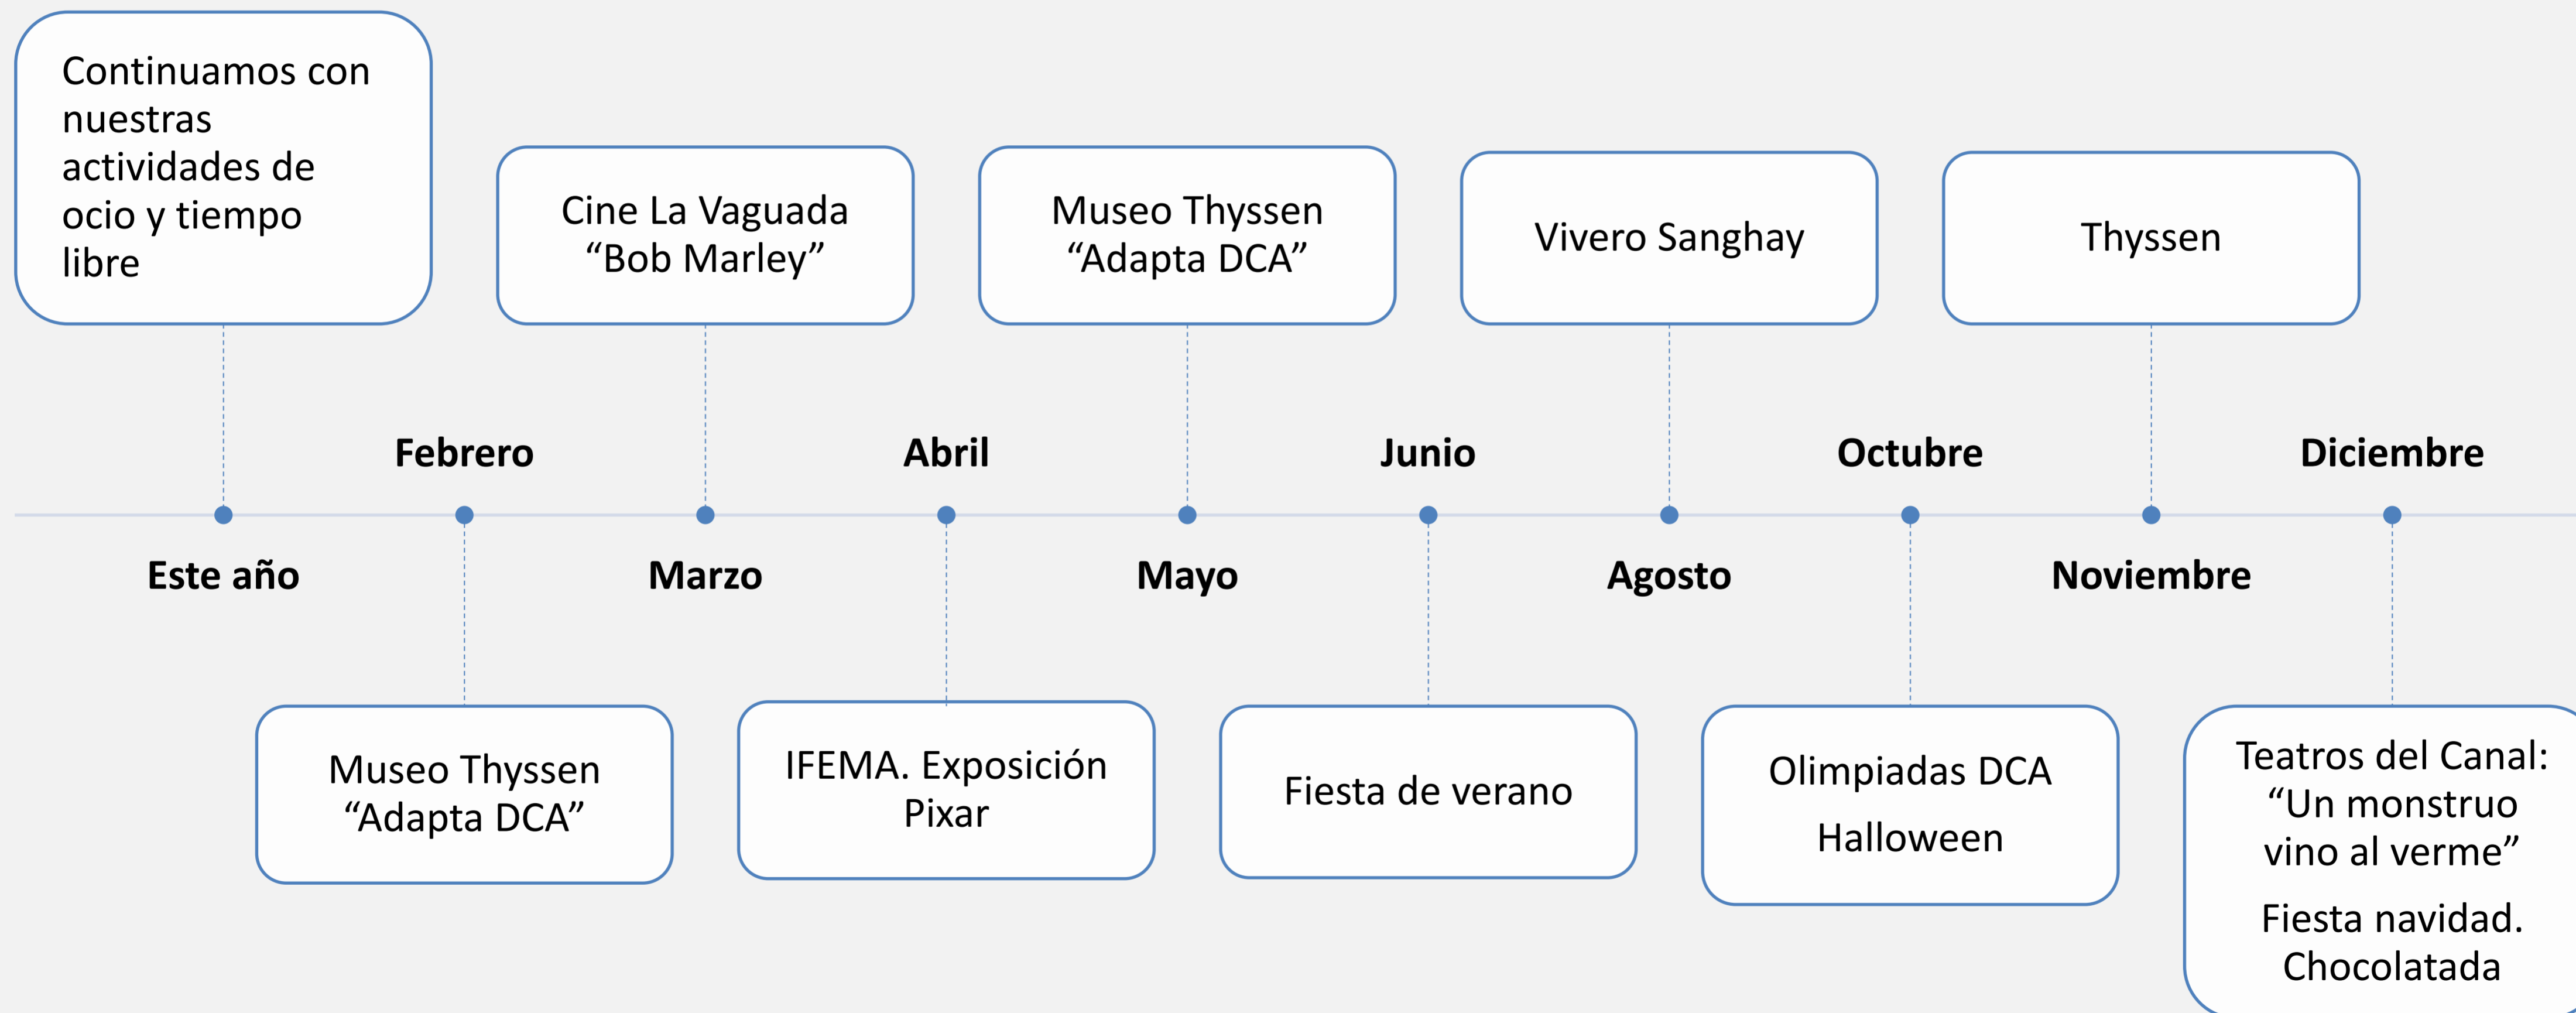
Continuamos con nuestras actividades de ocio y tiempo libre

Este año

Febrero

Museo Thyssen “Adapta DCA”

Cine La Vaguada “Bob Marley”

Marzo

Abril

IFEMA. Exposición Pixar

Museo Thyssen “Adapta DCA”

Mayo

Junio

Fiesta de verano

Vivero Sanghay

Agosto

Octubre

Olimpiadas DCA

Halloween

Thyssen

Noviembre

Diciembre

Teatros del Canal: “Un monstruo vino al verme”

Fiesta navidad. Chocolatada